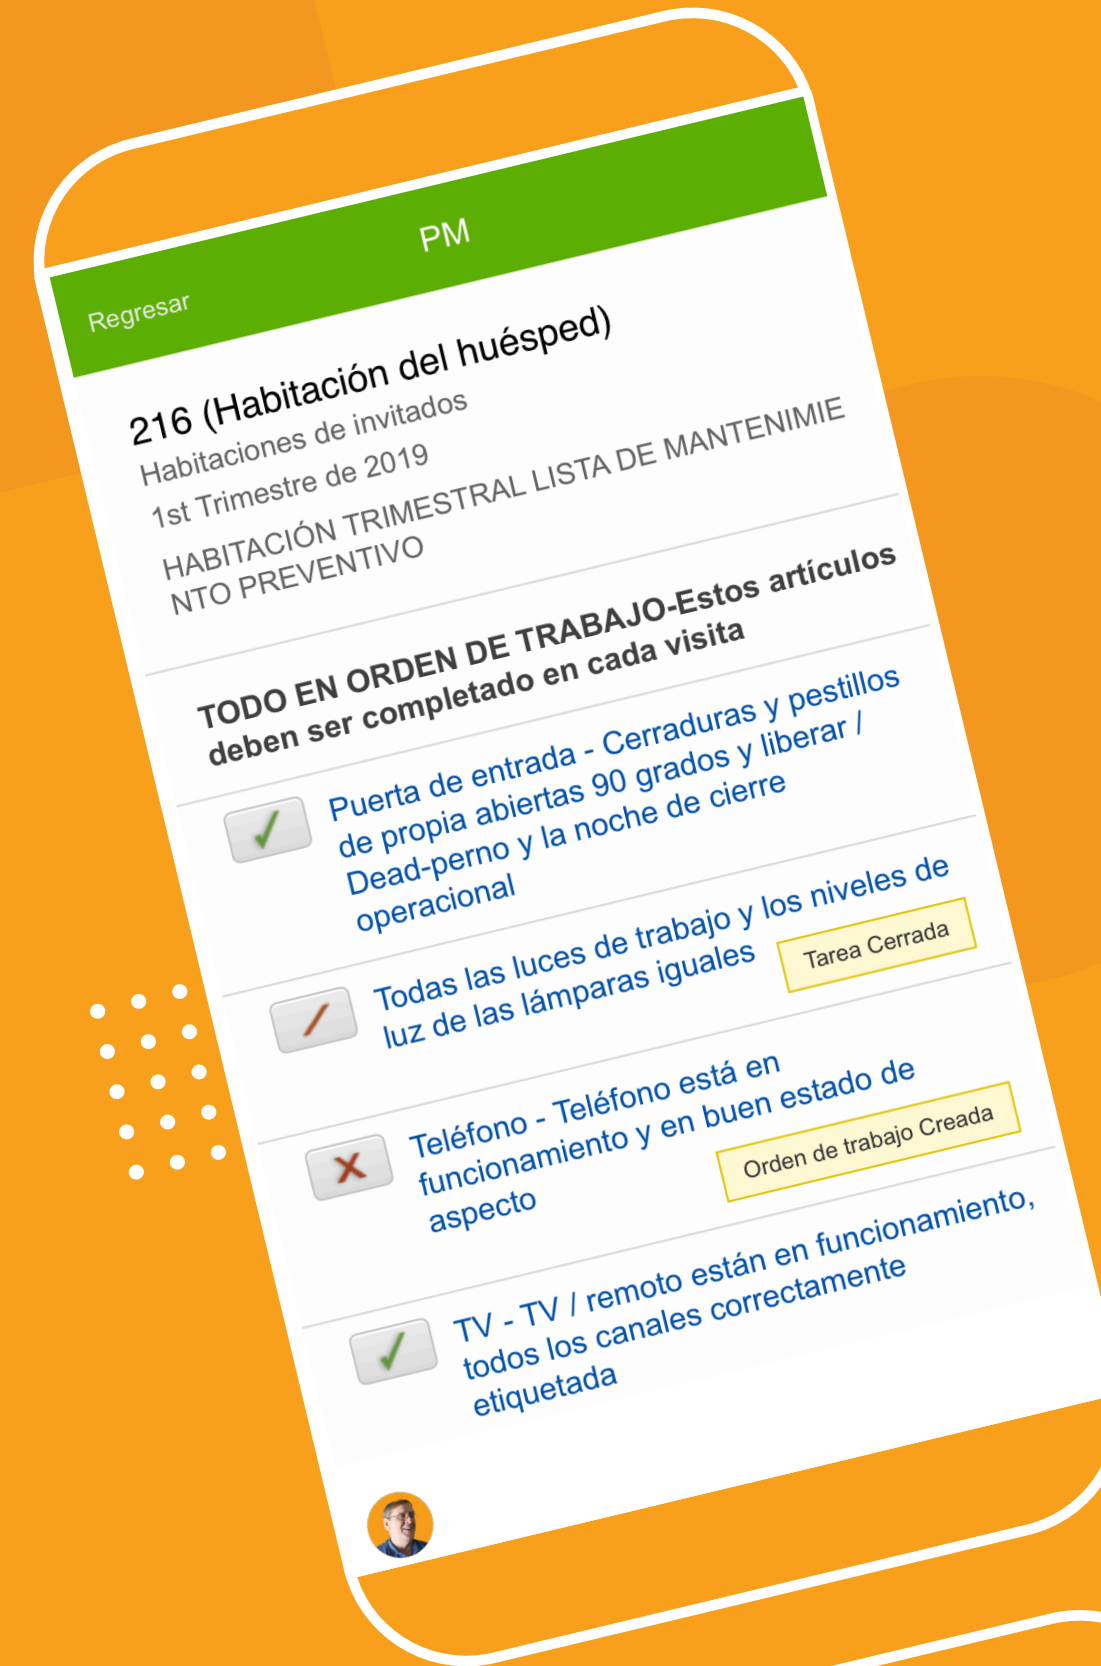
PM
Regresar

216 (Habitación del huésped)
Habitaciones de invitados
1st Trimestre de 2019
HABITACIÓN TRIMESTRAL LISTA DE MANTENIMIE NTO PREVENTIVO

TODO EN ORDEN DE TRABAJO-Estos artículos deben ser completado en cada visita

✓ Puerta de entrada - Cerraduras y pestillos de propia abiertas 90 grados y liberar / Dead-perno y la noche de cierre operacional

/ Todas las luces de trabajo y los niveles de luz de las lámparas iguales
Tarea Cerrada

✗ Teléfono - Teléfono está en funcionamiento y en buen estado de aspecto
Orden de trabajo Creada

✓ TV - TV / remoto están en funcionamiento, todos los canales correctamente etiquetada